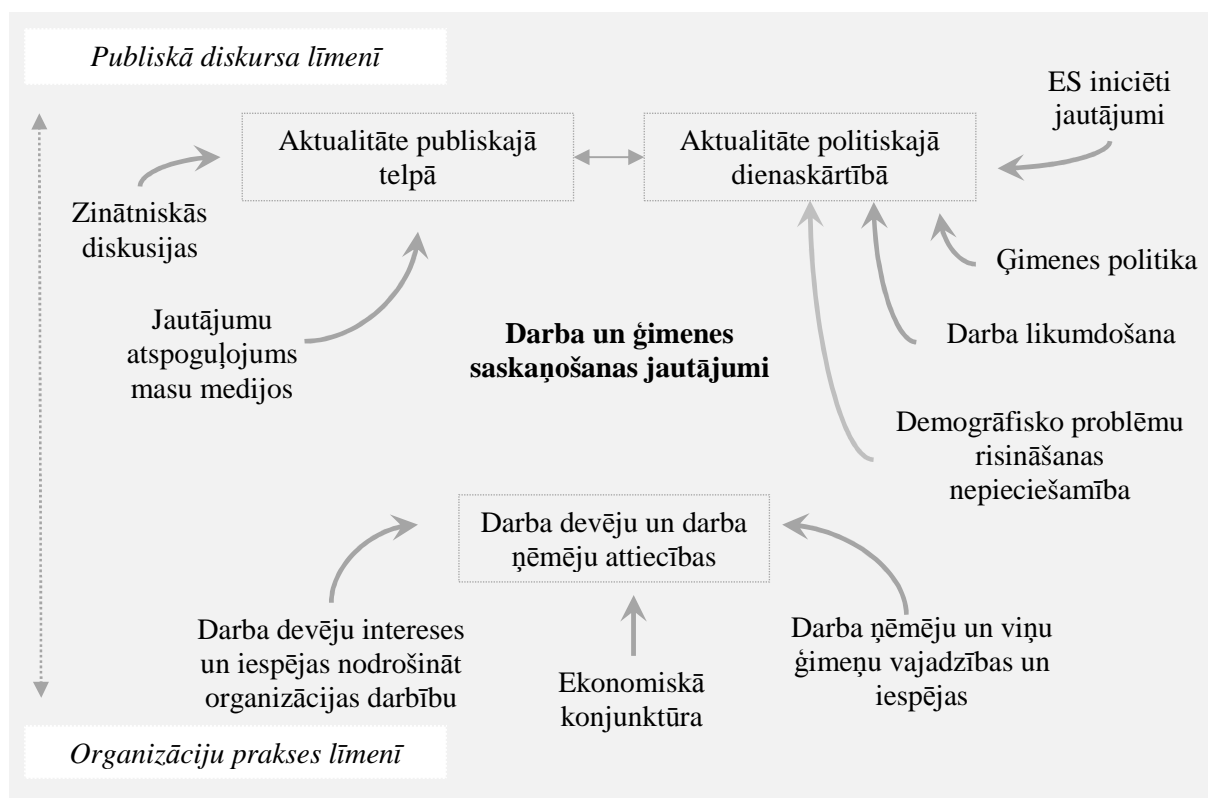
Publiskā diskursa līmenī

ES iniciēti jautājumi

Aktualitāte publiskajā telpā

Aktualitāte politiskajā dienaskārtībā

Zinātniskās diskusijas

Ģimenes politika

Jautājumu atspoguļojums masu medijos

Darba un ģimenes saskaņošanas jautājumi

Darba likumdošana

Demogrāfisko problēmu risināšanas nepieciešamība

Darba devēju un darba ņēmēju attiecības

Darba devēju intereses un iespējas nodrošināt organizācijas darbību

Ekonomiskā konjunktūra

Darba ņēmēju un viņu ģimeņu vajadzības un iespējas

Organizāciju prakses līmenī